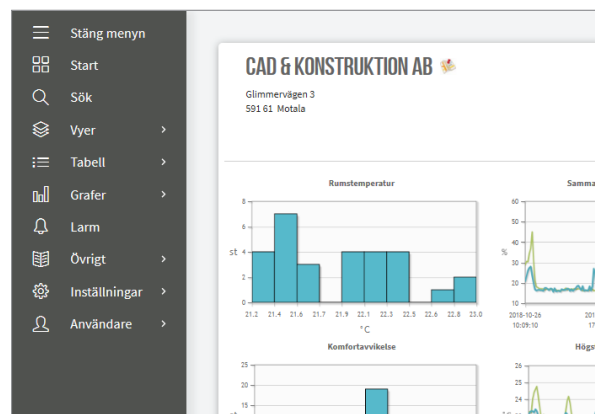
Stäng menyn
Start
Sök
Vyer
Tabell
Grafer
Larm
Övrigt
Inställningar
Användare

CAD & KONSTRUKTION AB
Glimmervägen 3
591 61 Motala

Rumstemperatur
8
6
4
2
0
st
21.2 21.4 21.6 21.7 21.9 22.1 22.3 22.5 22.6 22.8 23.0
°C

Samma
60
50
40
30
20
10
%
2018-10-26
10:09:10
2018
17

Komfortavvikelse
25
20
15
st

Högs
26
24
22
20
°C